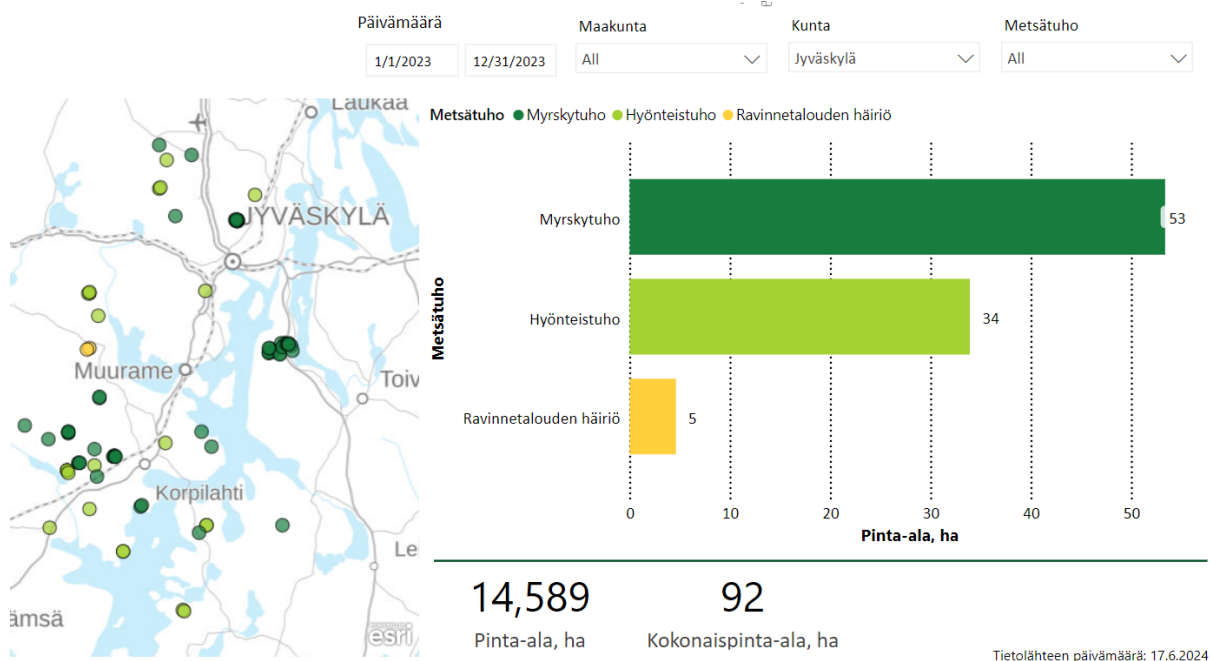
Päivämäärä
1/1/2023
12/31/2023
Maakunta
All
Kunta
Jyväskylä
Metsätuho
All

Laukaa
JYVÄSKYLÄ
Muurame
Toiv
Korpilahti
Le
ämsä
esri

Metsätuho ● Myrskytuho ● Hyönteistuho ● Ravinnetalouden häiriö

| Metsätuho | Pinta-ala, ha |
|---|---|
| Myrskytuho | 53 |
| Hyönteistuho | 34 |
| Ravinnetalouden häiriö | 5 |

0 10 20 30 40 50
Pinta-ala, ha

14,589
Pinta-ala, ha
92
Kokonaispinta-ala, ha

Tietolähteen päivämäärä: 17.6.2024